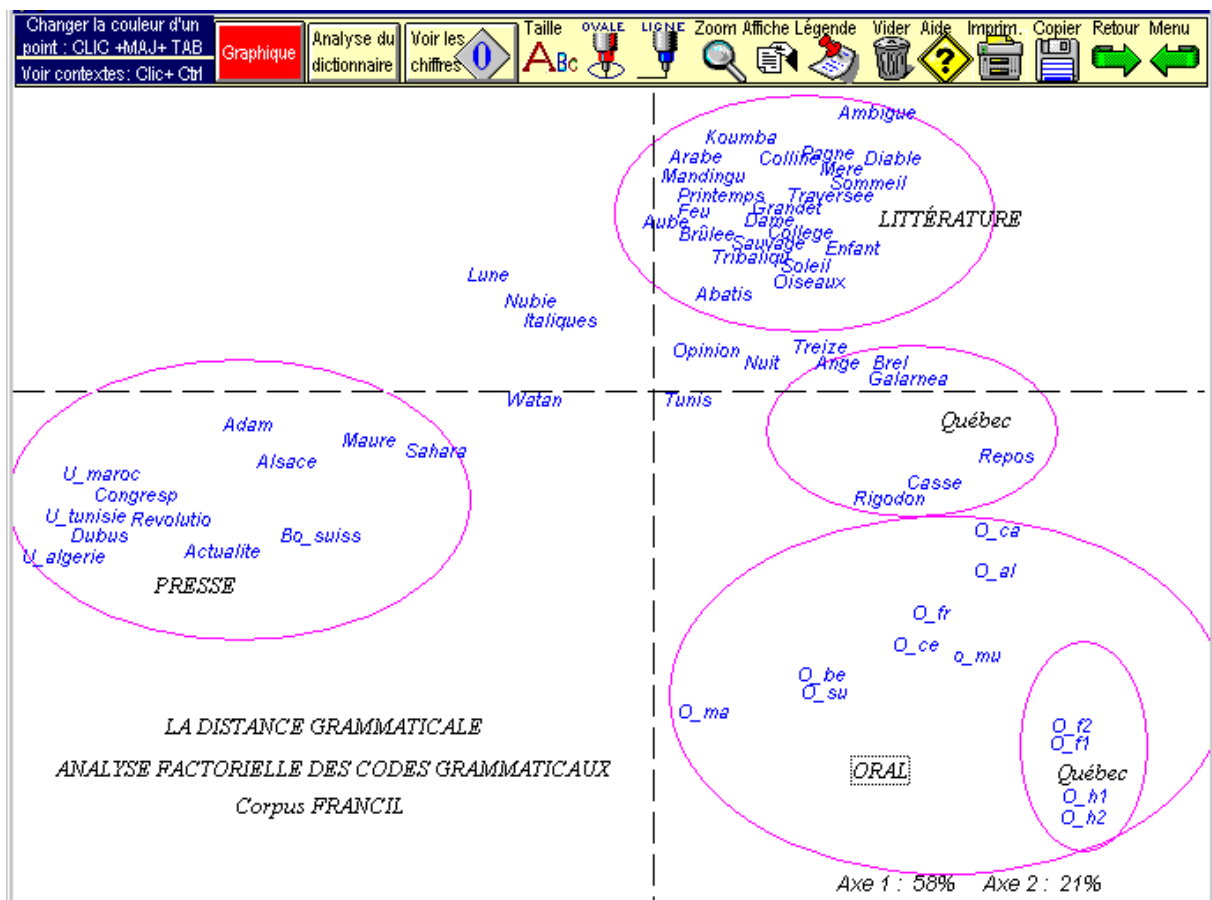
Changer la couleur d'un point : CLIC +MAJ+ TAB
Voir contextes: Clic+ Ctrl
Graphique
Analyse du dictionnaire
Voir les chiffres
0
Taille
ABc
OVALE
LIGNE
Zoom
Affiche
Légende
Vider
Aide
?
Imprim.
Copier
Retour
Menu

Ambigue
Koumba
Arabe
Colline
Pagne
Diable
Mandingu
Mere
Sommeil
Printemps
Traversee
Grandet
Feu
Dame
LITTÉRATURE
Aube
College
Brûlee
Sauvage
Enfant
Tribaliqu
Soleil
Oiseaux
Abatis
Lune
Nubie
Italiques
Opinion
Nuit
Treize
Ange
Brel
Galarnea
Watan
Tunis
Québec
Adam
Maure
Sahara
Repos
Alsace
U_maroc
Casse
Congresp
Rigodon
U_tunisie
Revolutio
Dubus
Bo_suiss
O_ca
Actualite
U_algerie
PRESSE
O_al
O_fr
O_ce
o_mu
O_be
O_su
O_ma
LA DISTANCE GRAMMATICALE
O_f2
O_f1
ANALYSE FACTORIELLE DES CODES GRAMMATICAUX
ORAL
Québec
Corpus FRANCIL
O_h1
O_h2
Axe 1 : 58% Axe 2 : 21%